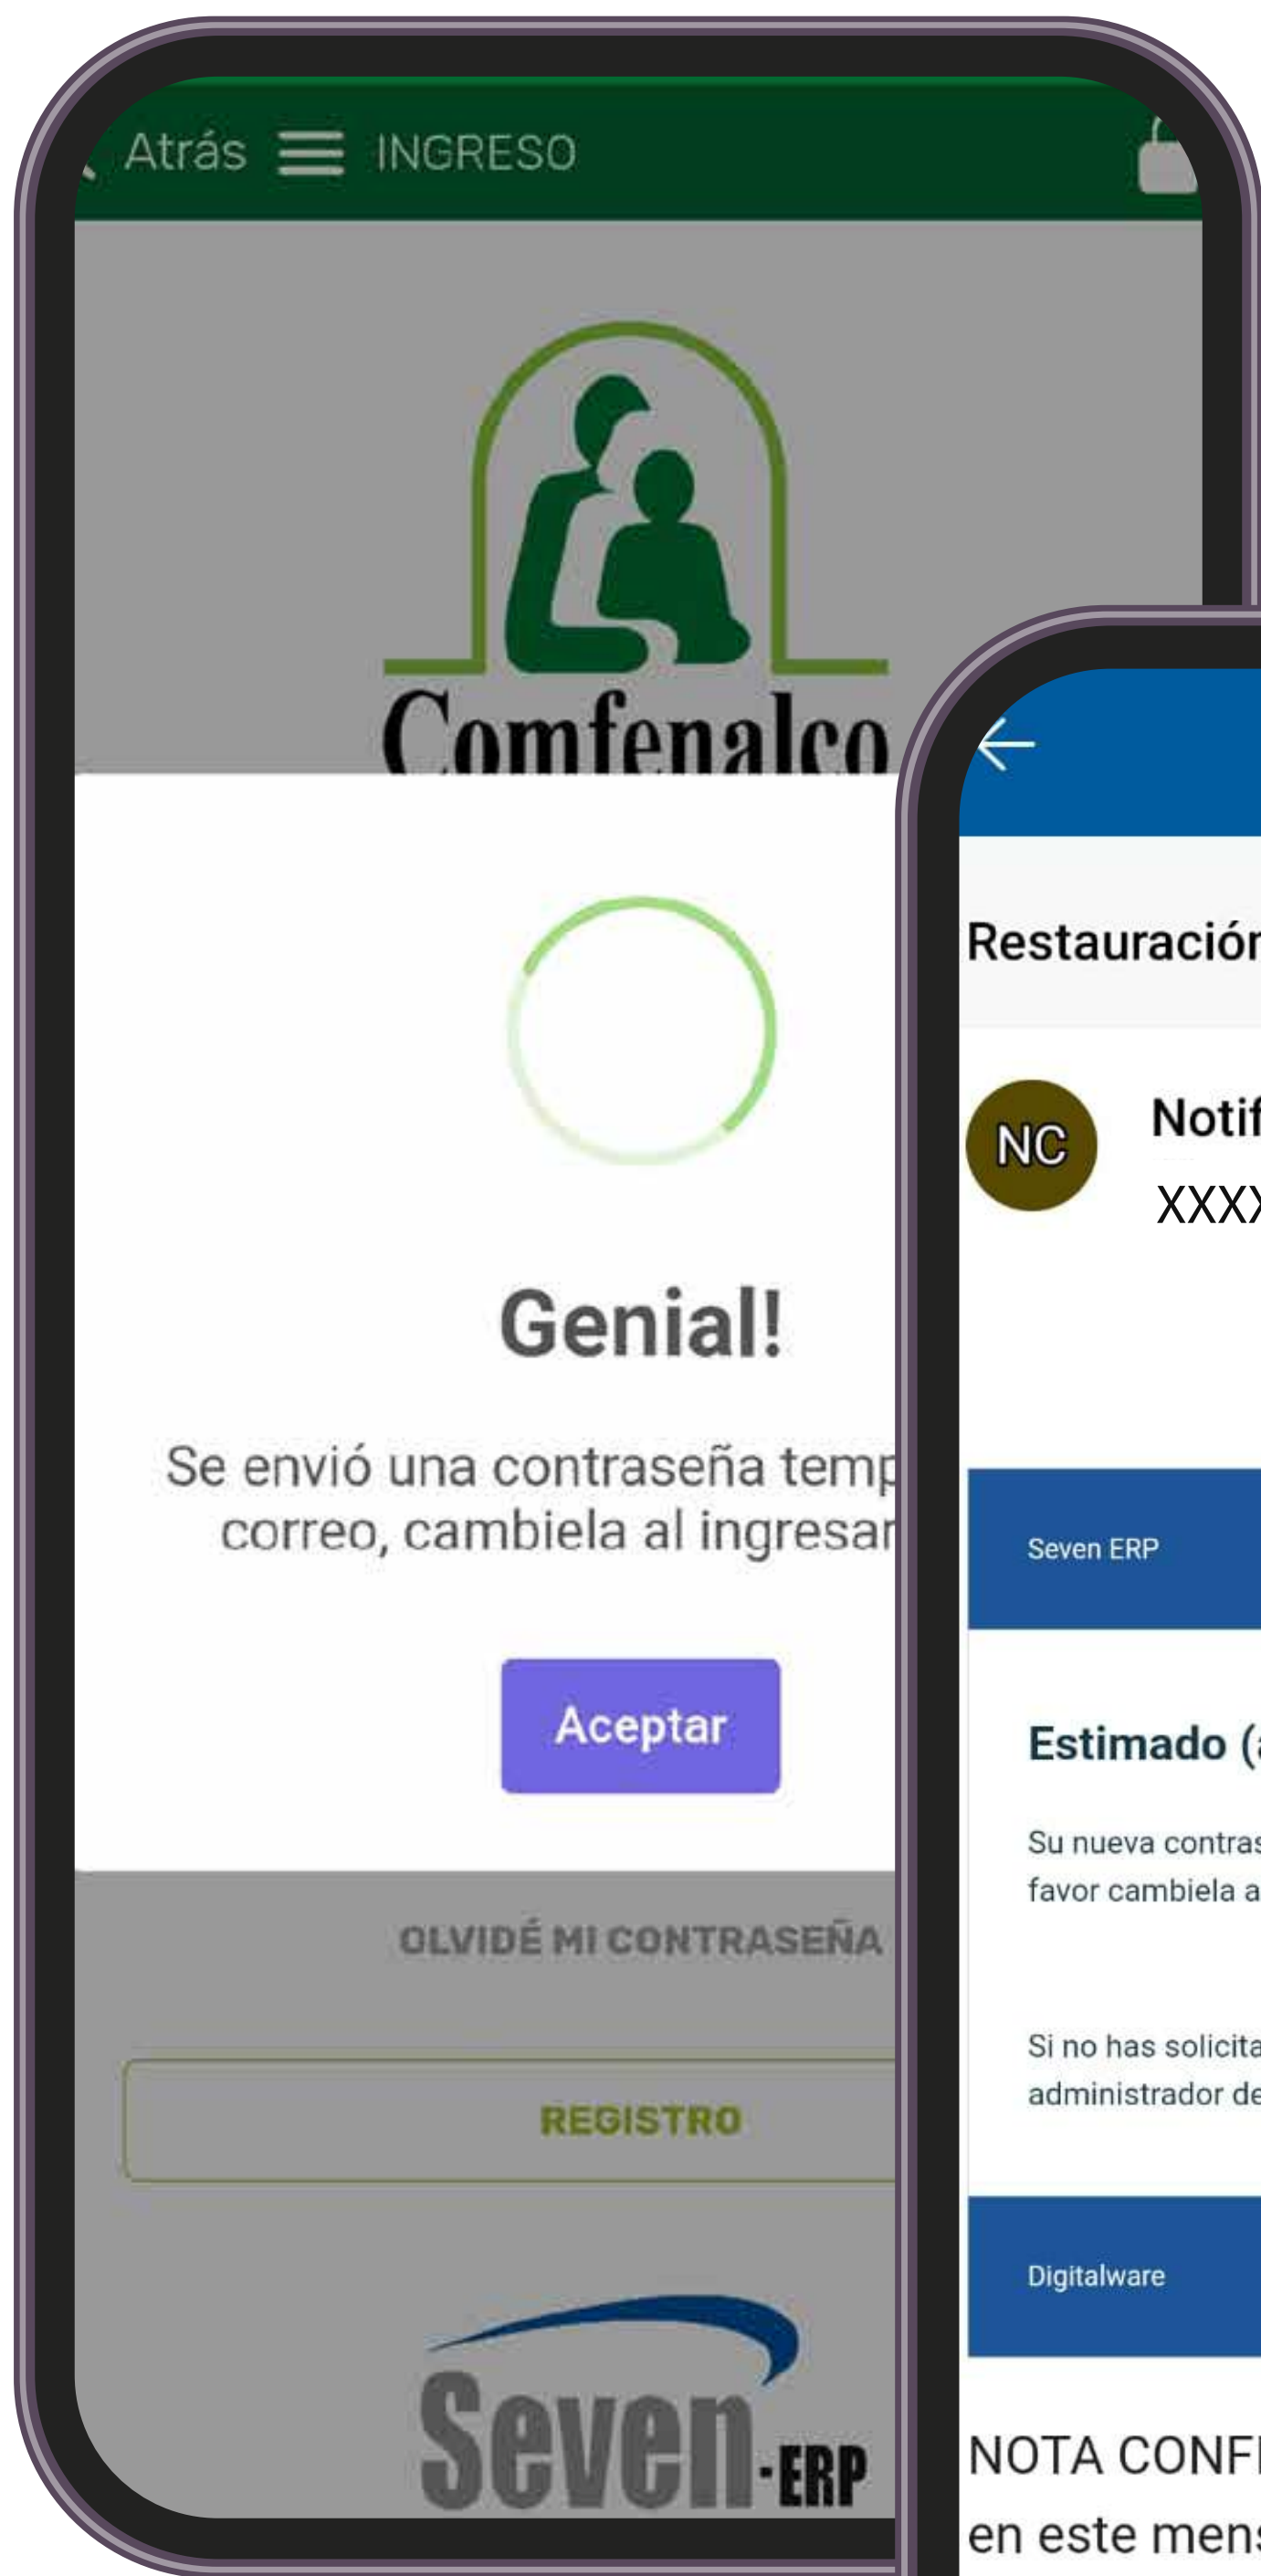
Atrás INGRESO

Comfenalco

Genial!

Se envió una contraseña temp correo, cambiela al ingresar

Aceptar

OLVIDÉ MI CONTRASEÑA

REGISTRO

Seven·ERP

Restauración

NC

Notif

XXXX

Seven ERP

Estimado (a

Su nueva contras favor cambiela a

Si no has solicita administrador de

Digitalware

NOTA CONF en este mens